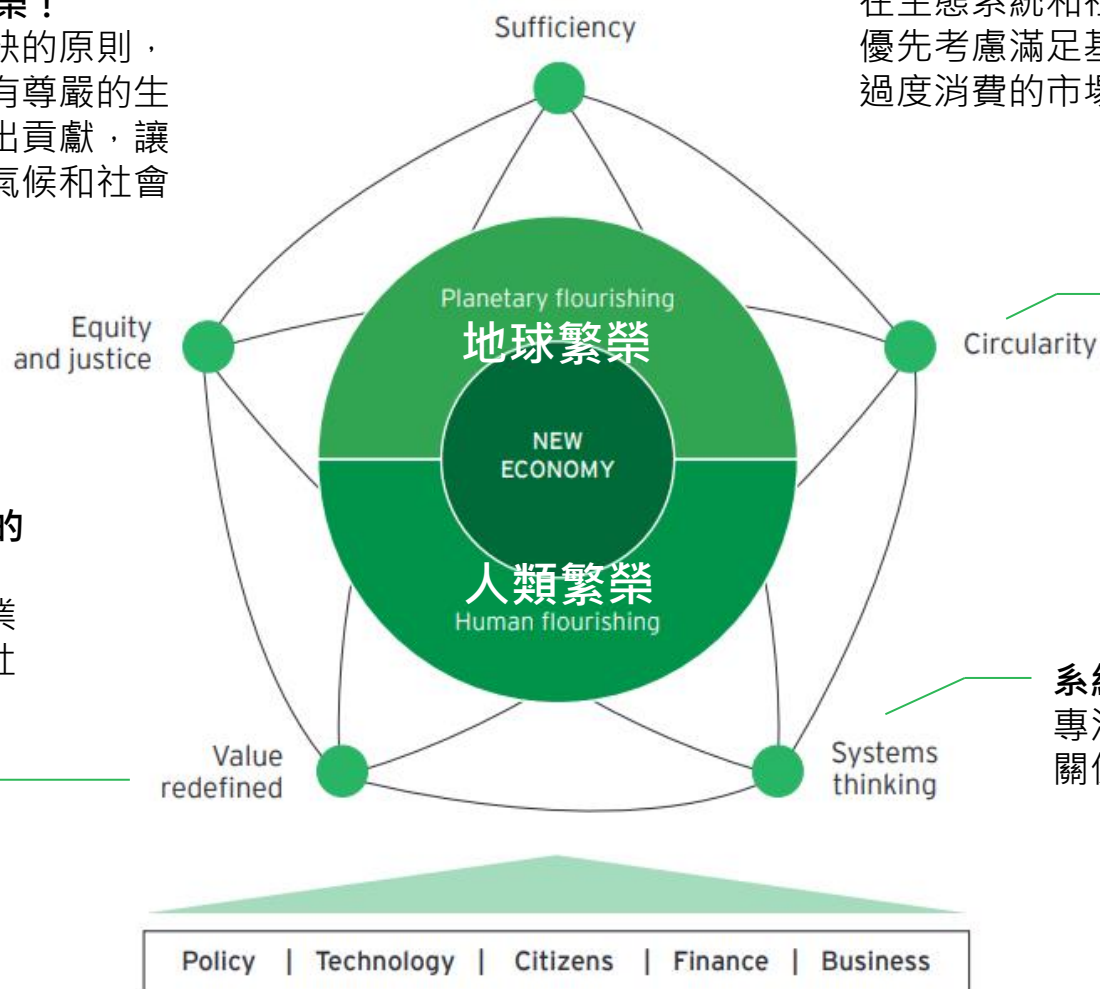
榮！
缺的原則，
有尊嚴的生
出貢獻，讓
氣候和社會

的

業
社

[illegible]
優先考慮滿足基
過度消費的市場

Sufficiency

Equity and justice

Circularity

Planetary flourishing
地球繁榮

NEW ECONOMY

人類繁榮
Human flourishing

Value redefined

Systems thinking

系統
專注
關係

| Policy | Technology | Citizens | Finance | Business |